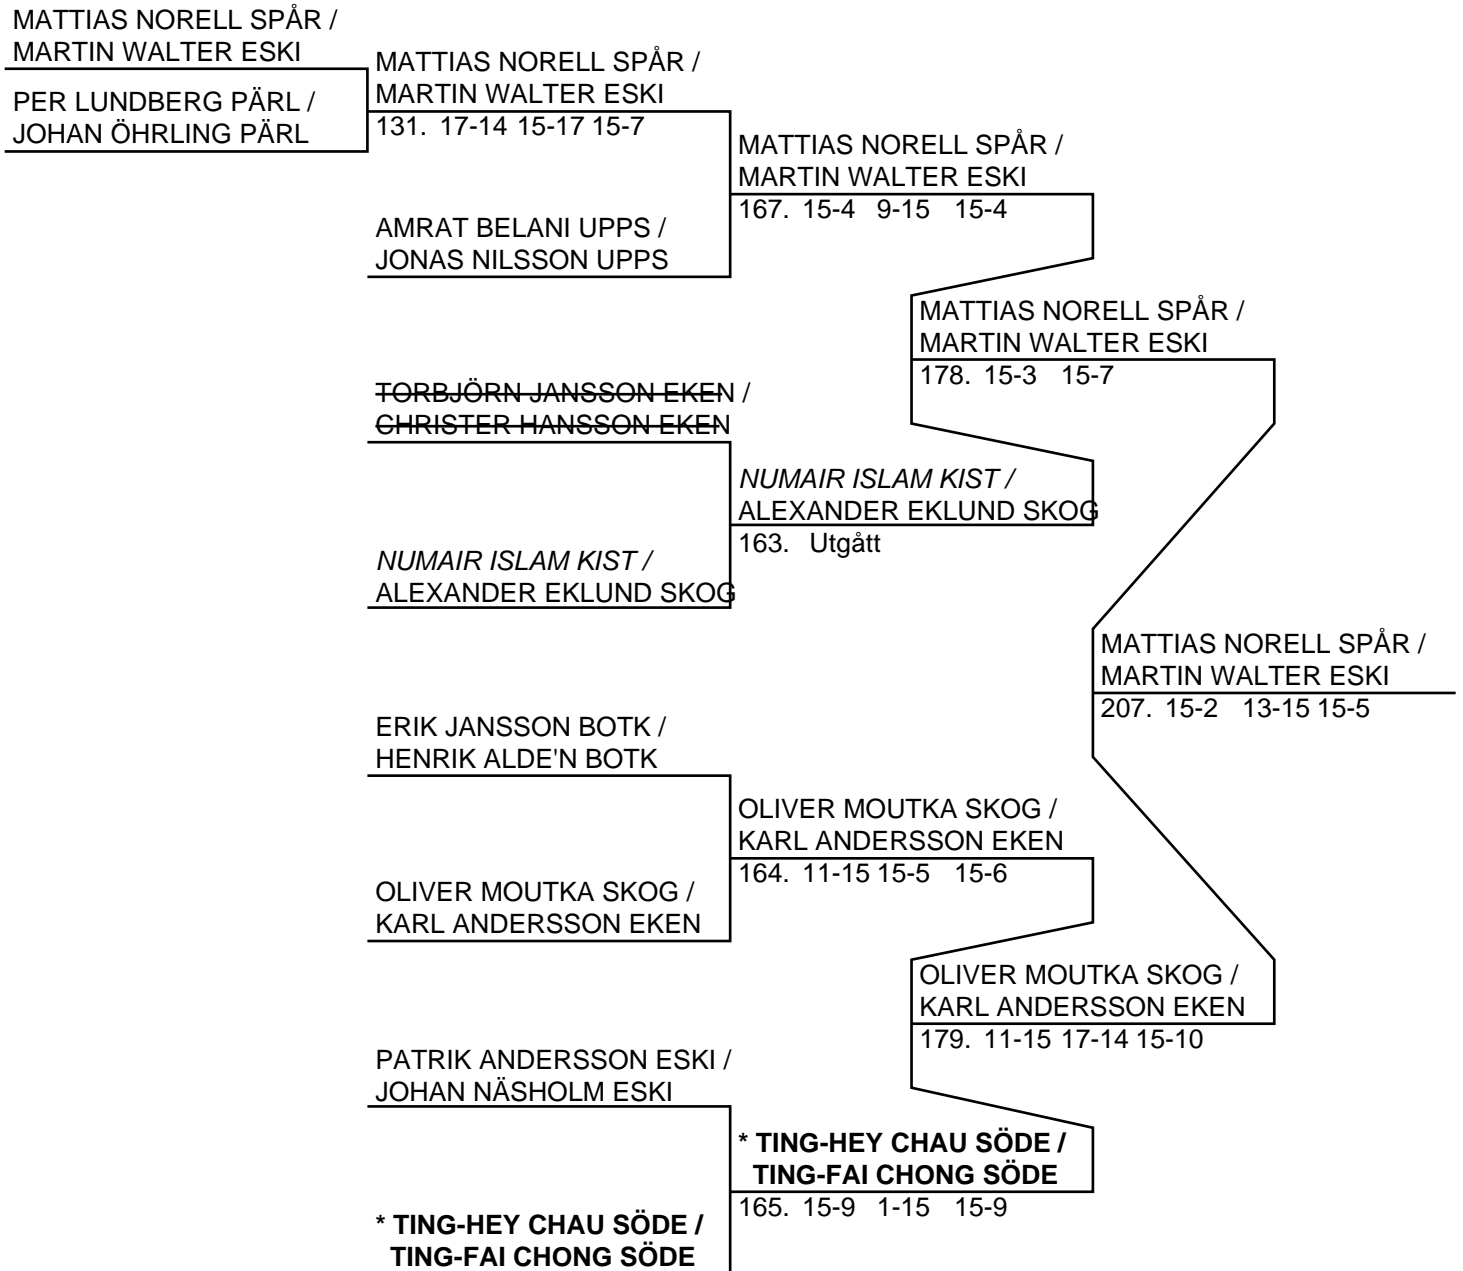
MATTIAS NORELL SPÅR /
MARTIN WALTER ESKI

PER LUNDBERG PÄRL /
JOHAN ÖHRLING PÄRL

MATTIAS NORELL SPÅR /
MARTIN WALTER ESKI
131. 17-14 15-17 15-7

AMRAT BELANI UPPS /
JONAS NILSSON UPPS

MATTIAS NORELL SPÅR /
MARTIN WALTER ESKI
167. 15-4 9-15 15-4

TORBJÖRN JANSSON EKEN /
CHRISTER HANSSON EKEN

NUMAIR ISLAM KIST /
ALEXANDER EKLUND SKOG

NUMAIR ISLAM KIST /
ALEXANDER EKLUND SKOG
163. Utgått

MATTIAS NORELL SPÅR /
MARTIN WALTER ESKI
178. 15-3 15-7

MATTIAS NORELL SPÅR /
MARTIN WALTER ESKI
207. 15-2 13-15 15-5

ERIK JANSSON BOTK /
HENRIK ALDE'N BOTK

OLIVER MOUTKA SKOG /
KARL ANDERSSON EKEN

OLIVER MOUTKA SKOG /
KARL ANDERSSON EKEN
164. 11-15 15-5 15-6

OLIVER MOUTKA SKOG /
KARL ANDERSSON EKEN
179. 11-15 17-14 15-10

PATRIK ANDERSSON ESKI /
JOHAN NÄSHOLM ESKI

* TING-HEY CHAU SÖDE /
TING-FAI CHONG SÖDE

* TING-HEY CHAU SÖDE /
TING-FAI CHONG SÖDE
165. 15-9 1-15 15-9